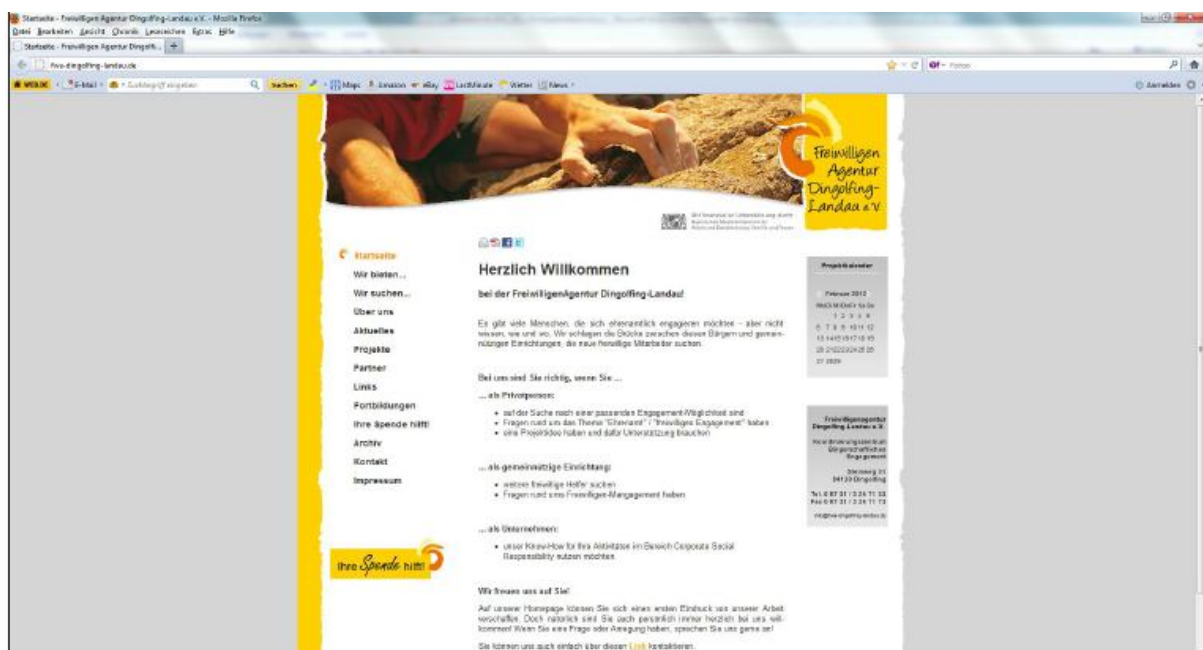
Startseite - Freiwilligen Agentur Dingolfing-Landau e.V. - Mozilla Firefox
Datei Bearbeiten Ansicht Chronik Lesezeichen Extras Hilfe
Startseite - Freiwilligen Agentur Dingolfi... +
fwa-dingolfing-landau.de
WEB.DE E-Mail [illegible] Suchen Maps Amazon eBay Lastminute Wetter News
Anmelden

Freiwilligen Agentur Dingolfing-Landau e.V.

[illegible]

Startseite
Wir bieten...
Wir suchen...
Über uns
Aktuelles
Projekte
Partner
Links
Fortbildungen
Ihre Spende hilft!
Archiv
Kontakt
Impressum

Ihre Spende hilft!

Herzlich Willkommen

bei der FreiwilligenAgentur Dingolfing-Landau!

Es gibt viele Menschen, die sich ehrenamtlich engagieren möchten – aber nicht wissen, wie und wo. Wir schlagen die Brücke zwischen diesen Bürgern und gemeinnützigen Einrichtungen, die neue freiwillige Mitarbeiter suchen.

Bei uns sind Sie richtig, wenn Sie ...

... als Privatperson:

- auf der Suche nach einer passenden Engagement-Möglichkeit sind
- Fragen rund um das Thema "Ehrenamt" / "freiwilliges Engagement" haben
- eine Projektidee haben und dafür Unterstützung brauchen

... als gemeinnützige Einrichtung:

- weitere freiwillige Helfer suchen
- Fragen rund ums Freiwilligen-Management haben

... als Unternehmen:

- unser Know-How für Ihre Aktivitäten im Bereich Corporate Social Responsibility nutzen möchten

Wir freuen uns auf Sie!

Auf unserer Homepage können Sie sich einen ersten Eindruck von unserer Arbeit verschaffen. Doch natürlich sind Sie auch persönlich immer herzlich bei uns willkommen! Wenn Sie eine Frage oder Anregung haben, sprechen Sie uns gerne an!

Sie können uns auch einfach über diesen Link kontaktieren.

Projektkalender
Februar 2013
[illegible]

Freiwilligenagentur Dingolfing-Landau e.V.
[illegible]
Steinweg 31
84130 Dingolfing
Tel 0 87 31 / 3 24 71 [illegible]
Fax 0 87 31 / 3 24 71 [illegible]
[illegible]